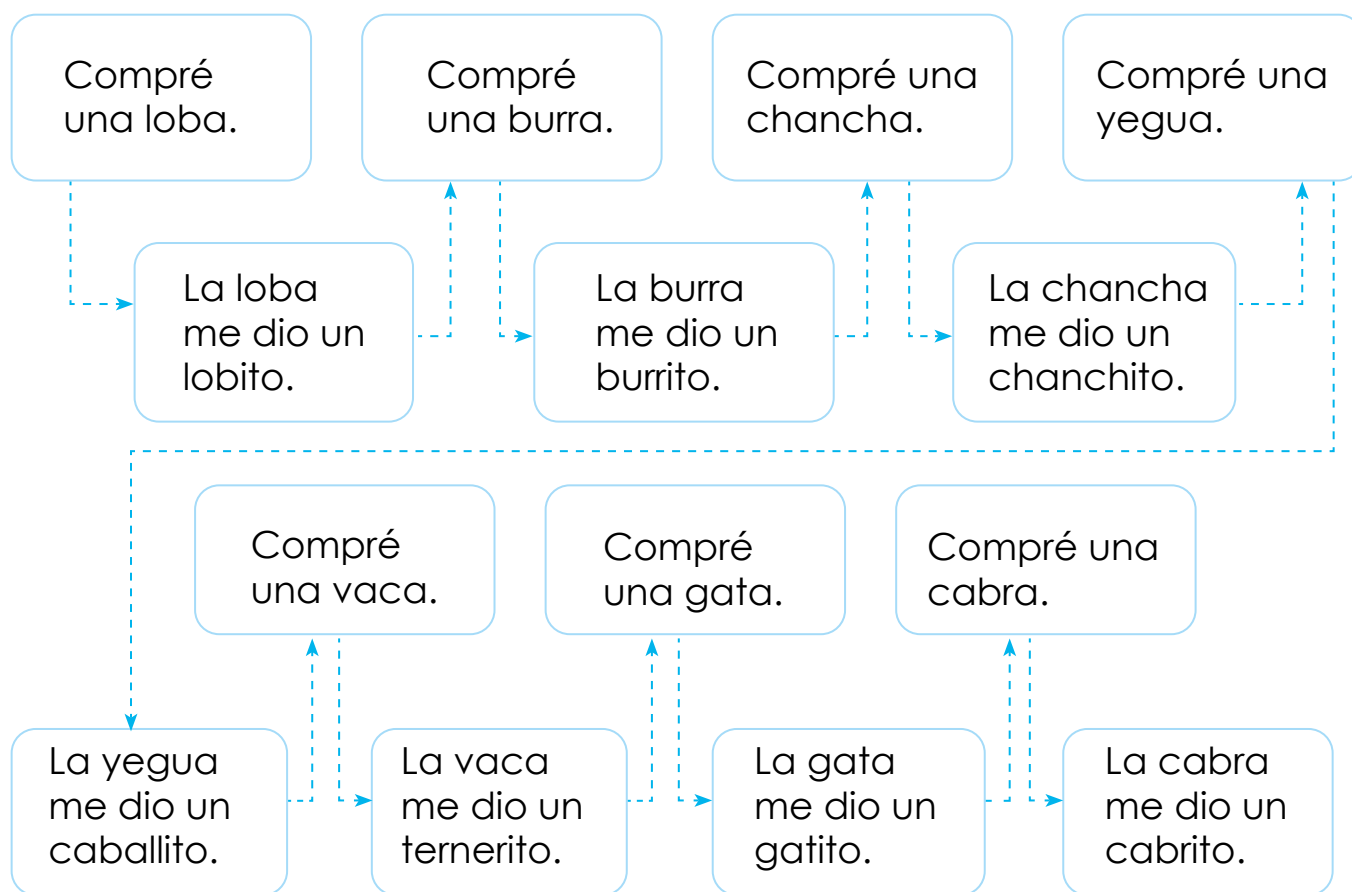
Compré una loba.

La loba me dio un lobito.

Compré una burra.

La burra me dio un burrito.

Compré una chancha.

La chancha me dio un chanchito.

Compré una yegua.

La yegua me dio un caballito.

Compré una vaca.

La vaca me dio un ternerito.

Compré una gata.

La gata me dio un gatito.

Compré una cabra.

La cabra me dio un cabrito.